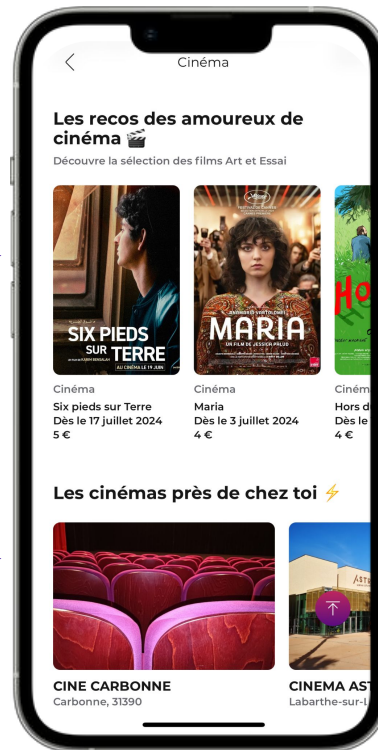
Cinéma

Les recos des amoureux de cinéma 🎬

Découvre la sélection des films Art et Essai

SIX PIEDS SUR TERRE
AU CINÉMA LE 19 JUIN

Cinéma
Six pieds sur Terre
Dès le 17 juillet 2024
5 €

MARIA
UN FILM DE JESSICA PALUD

Cinéma
Maria
Dès le 3 juillet 2024
4 €

Ciném
Hors d
Dès le
4 €

Les cinémas près de chez toi ⚡

CINE CARBONNE
Carbonne, 31390

CINEMA AST
Labarthe-sur-L